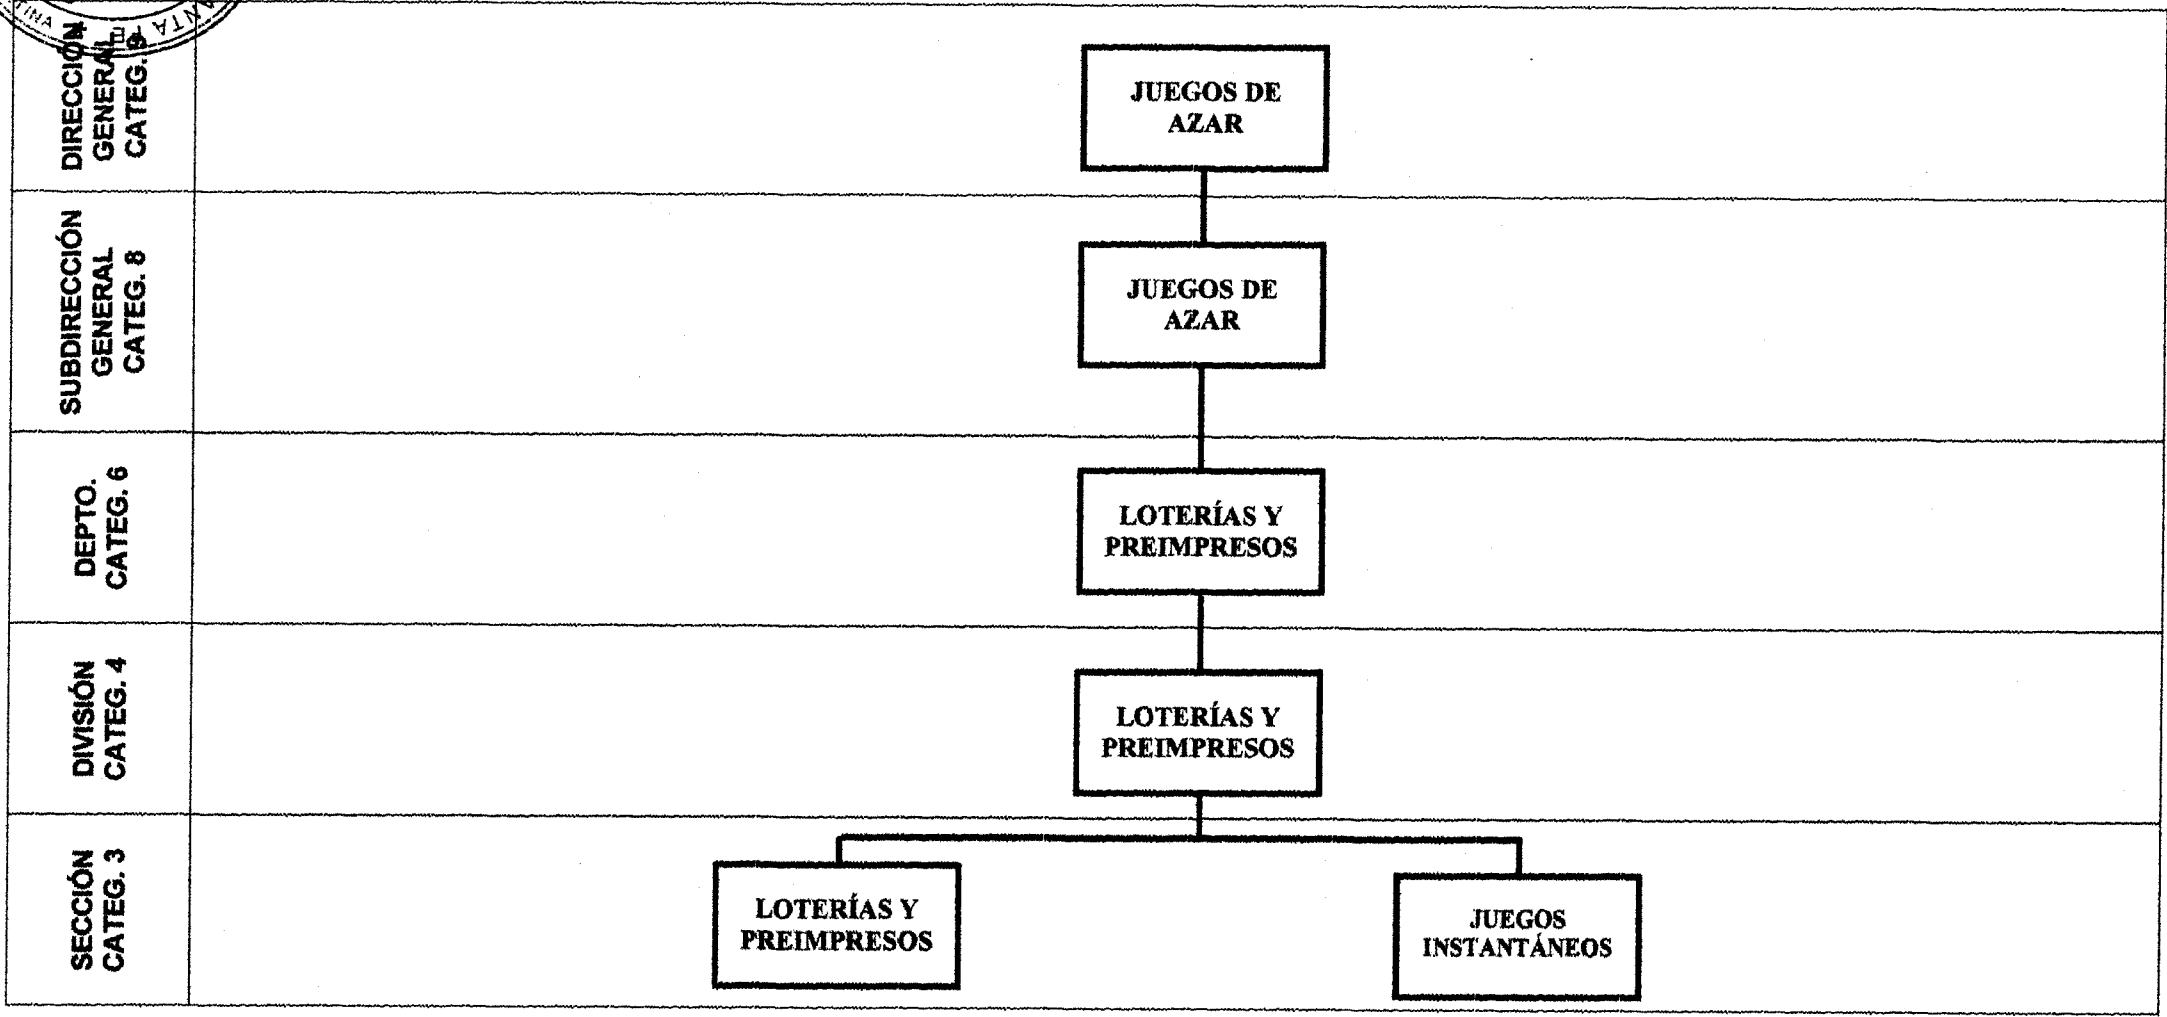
| DIRECCIÓN GENERAL CATEG. 9 | JUEGOS DE AZAR |
|---|---|
| SUBDIRECCIÓN GENERAL CATEG. 8 | JUEGOS DE AZAR |
| DEPTO. CATEG. 6 | LOTERÍAS Y PREIMPRESOS |
| DIVISIÓN CATEG. 4 | LOTERÍAS Y PREIMPRESOS |
| SECCIÓN CATEG. 3 | LOTERÍAS Y PREIMPRESOS; JUEGOS INSTANTÁNEOS |